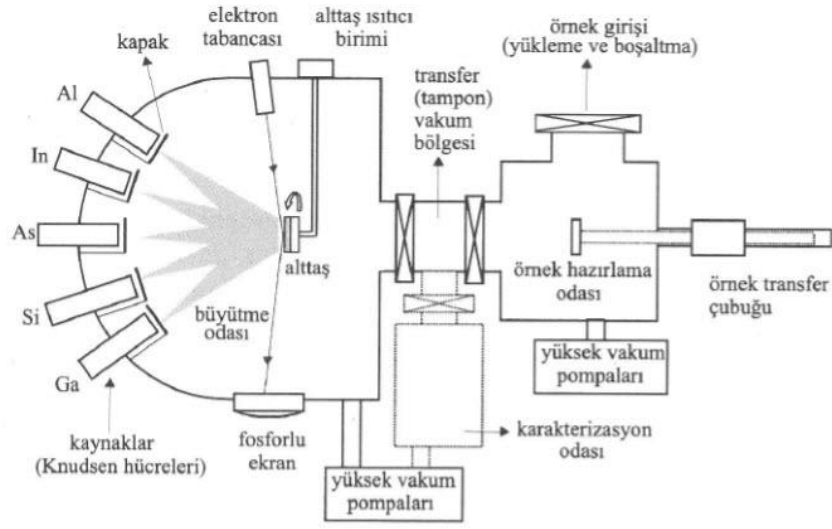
kapak

elektron tabancası

alttaş ısıtıcı birimi

örnek girişi (yükleme ve boşaltma)

transfer (tampon) vakum bölgesi

Al

In

As

Si

Ga

alttaş

büyütme odası

örnek hazırlama odası

örnek transfer çubuğu

yüksek vakum pompaları

karakterizasyon odası

kaynaklar (Knudsen hücreleri)

fosforlu ekran

yüksek vakum pompaları